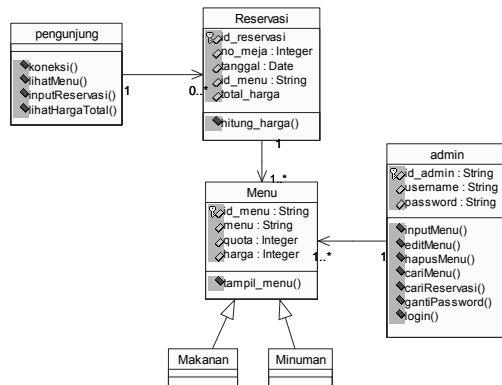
pengunjung

koneksi()
lihatMenu()
inputReservasi()
lihatHargaTotal()

1

0..*

Reservasi

id_reservasi
no_meja : Integer
tanggal : Date
id_menu : String
total_harga

hitung_harga()

1

1..*

Menu

id_menu : String
menu : String
quota : Integer
harga : Integer

tampil_menu()

1..*

1

admin

id_admin : String
username : String
password : String

inputMenu()
editMenu()
hapusMenu()
cariMenu()
cariReservasi()
gantiPassword()
login()

Makanan

Minuman